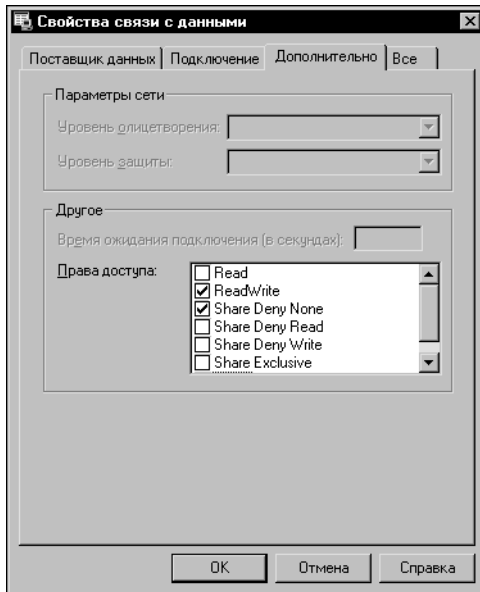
Свойства связи с данными

Поставщик данных | Подключение | Дополнительно | Все

Параметры сети

Уровень олицетворения:

Уровень защиты:

Другое

Время ожидания подключения (в секундах):

Права доступа:

Read
ReadWrite
Share Deny None
Share Deny Read
Share Deny Write
Share Exclusive

OK | Отмена | Справка